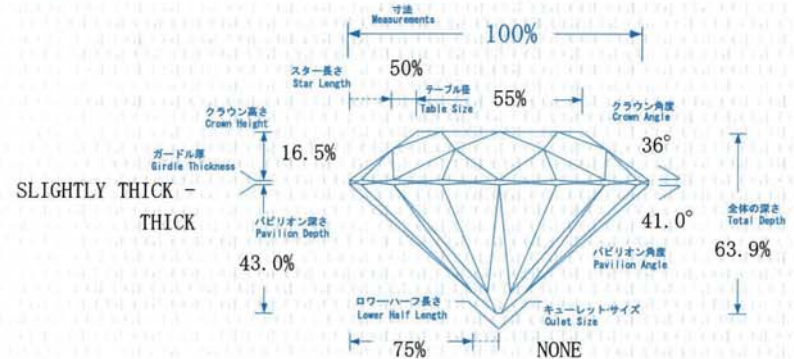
寸法
Measurements
100%

スター長さ
Star Length
50%

テーブル径
Table Size
55%

クラウン高さ
Crown Height
16.5%

ガードル厚
Girdle Thickness

SLIGHTLY THICK - THICK

パビリオン深さ
Pavilion Depth
43.0%

クラウン角度
Crown Angle
36°

41.0°

全体の深さ
Total Depth
63.9%

パビリオン角度
Pavilion Angle

ロワーハーフ長さ
Lower Half Length
75%

キューレットサイズ
Culet Size
NONE